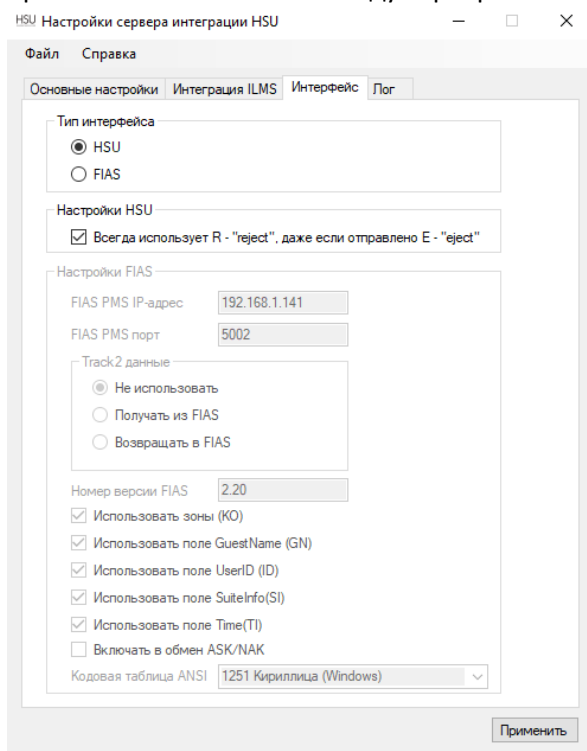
HSU Настройки сервера интеграции HSU

Файл Справка

Основные настройки | Интеграция ILMS | Интерфейс | Лог

Тип интерфейса
HSU
FIAS

Настройки HSU
Всегда использует R - "reject", даже если отправлено E - "eject"

Настройки FIAS
FIAS PMS IP-адрес 192.168.1.141
FIAS PMS порт 5002

Track2 данные
Не использовать
Получать из FIAS
Возвращать в FIAS

Номер версии FIAS 2.20
Использовать зоны (KO)
Использовать поле GuestName (GN)
Использовать поле UserID (ID)
Использовать поле SuiteInfo(SI)
Использовать поле Time(TI)
Включать в обмен ASK/NAK
Кодовая таблица ANSI 1251 Кириллица (Windows)

Применить